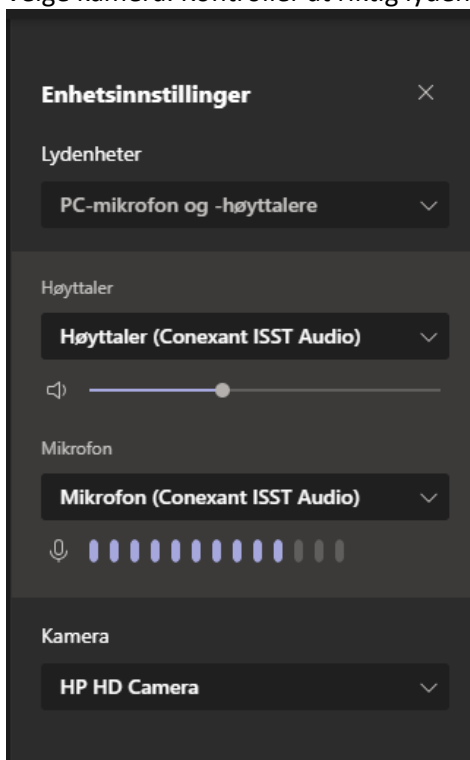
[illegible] kamera. Kontroller at riktig lydenh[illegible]

Enhetsinnstillinger

×

Lydenheter

PC-mikrofon og -høyttalere

Høyttaler

Høyttaler (Conexant ISST Audio)

Mikrofon

Mikrofon (Conexant ISST Audio)

Kamera

HP HD Camera